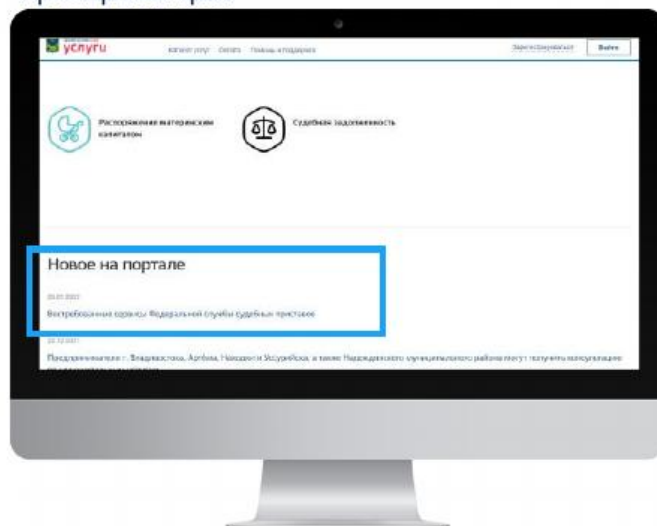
услуги

Каталог услуг Оплата Помощь и поддержка

Зарегистрироваться Войти

Распоряжение материнским капиталом

Судебная задолженность

Новое на портале

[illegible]

Востребованные сервисы Федеральной службы судебных приставов

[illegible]

Предприниматели г. Владивостока, Артёма, Находки и Уссурийска, а также Надеждинского муниципального района могут получить консультацию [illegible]